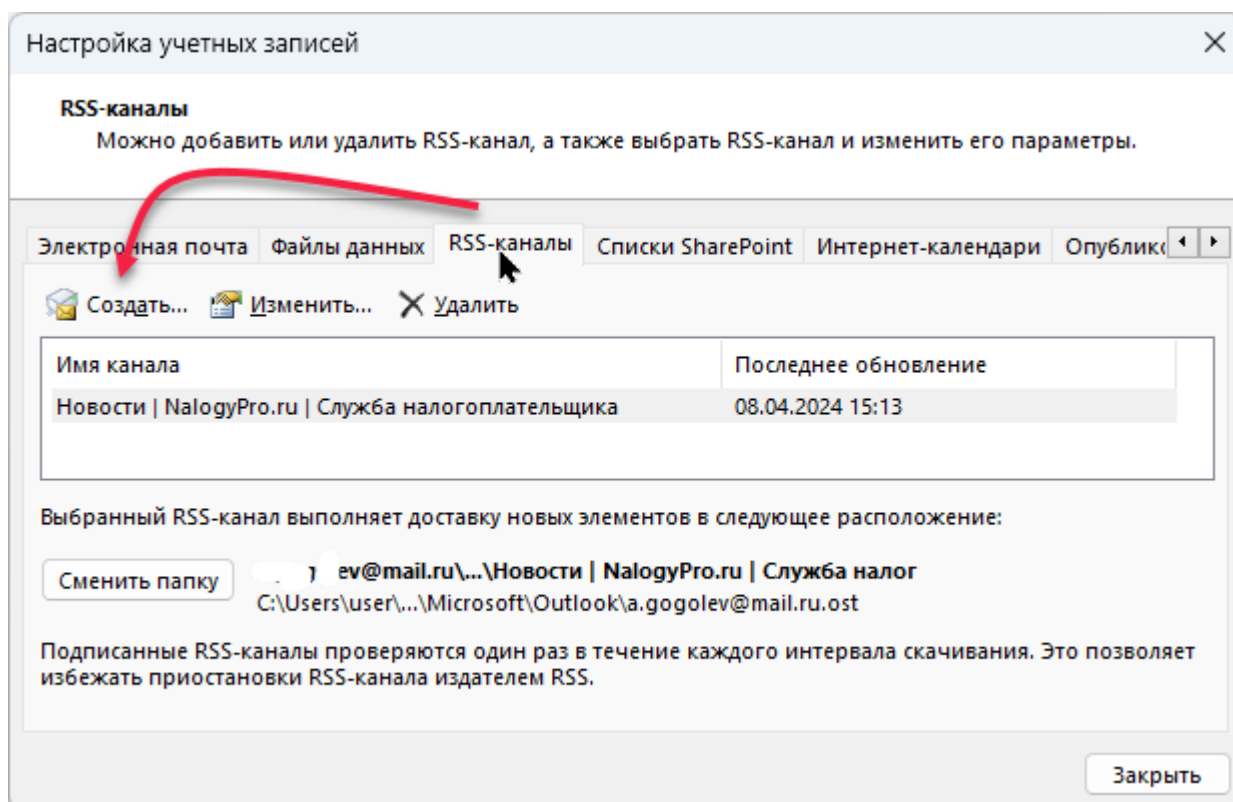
Настройка учетных записей

RSS-каналы
Можно добавить или удалить RSS-канал, а также выбрать RSS-канал и изменить его параметры.

Электронная почта | Файлы данных | RSS-каналы | Списки SharePoint | Интернет-календари | Опублик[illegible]

Создать... Изменить... Удалить

| Имя канала | Последнее обновление |
|---|---|
| Новости \| NalogyPro.ru \| Служба налогоплательщика | 08.04.2024 15:13 |

Выбранный RSS-канал выполняет доставку новых элементов в следующее расположение:

Сменить папку

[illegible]ev@mail.ru\...\Новости | NalogyPro.ru | Служба налог
C:\Users\user\...\Microsoft\Outlook\a.gogolev@mail.ru.ost

Подписанные RSS-каналы проверяются один раз в течение каждого интервала скачивания. Это позволяет избежать приостановки RSS-канала издателем RSS.

Закрыть